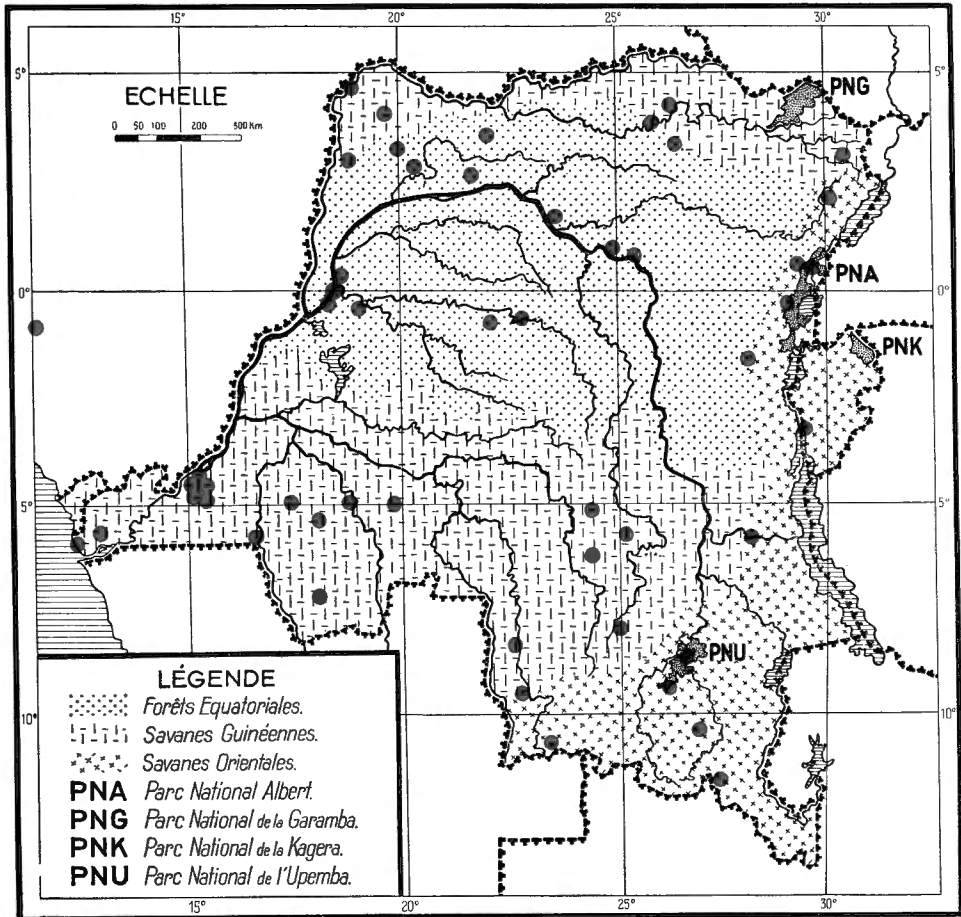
15°
20°
25°
30°
5°
5°
ECHELLE
0 50 100 200 300 Km
PNG
PNA
0°
0°
PNK
5°
5°
PNU
10°
10°
15°
20°
25°
30°

LÉGENDE
Forêts Equatoriales.
Savanes Guinéennes.
Savanes Orientales.
PNA Parc National Albert.
PNG Parc National de la Garamba.
PNK Parc National de la Kagera.
PNU Parc National de l'Upemba.